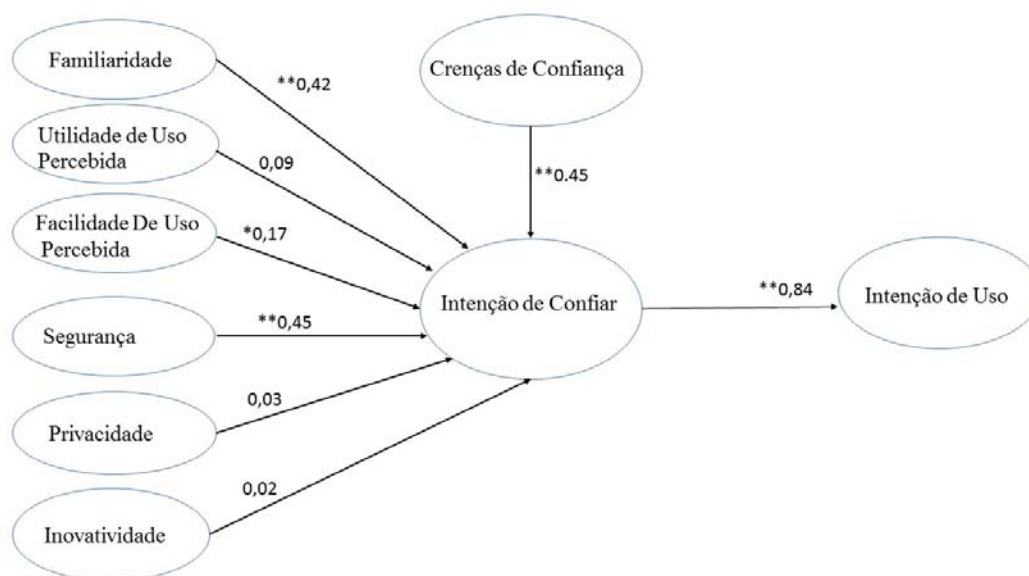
Familiaridade

**0,42

Crenças de Confiança

Utilidade de Uso Percebida

0,09

**0.45

Facilidade De Uso Percebida

*0,17

Intenção de Confiar

**0,84

Intenção de Uso

Segurança

**0,45

0,03

Privacidade

0,02

Inovatividade